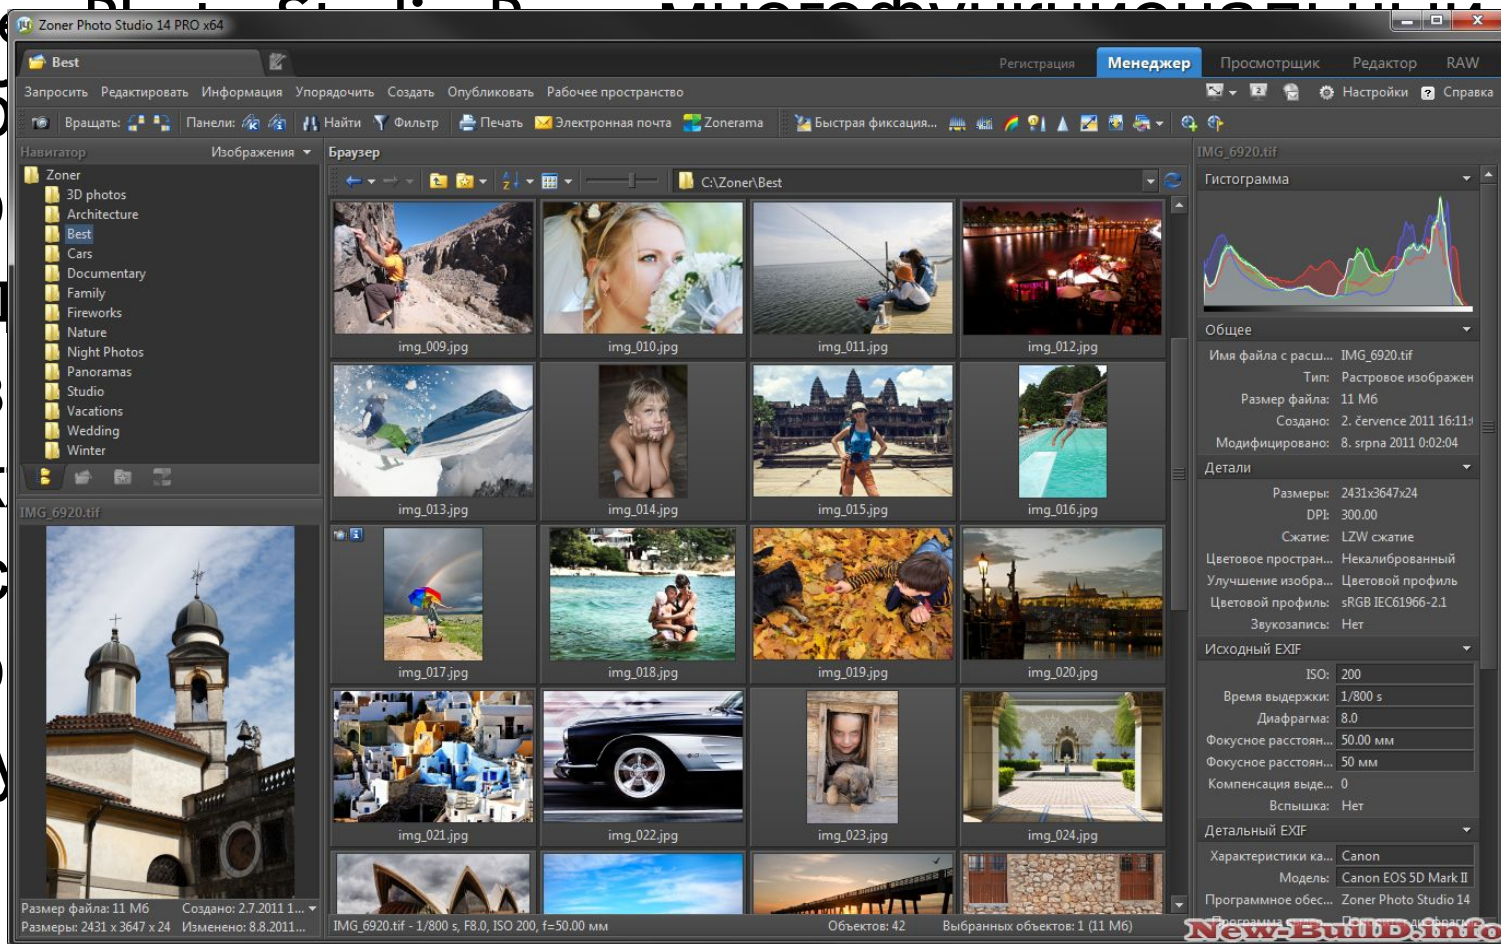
Zoner Photo Studio 14 PRO x64

Best

Регистрация Менеджер Просмотрщик Редактор RAW

Запросить Редактировать Информация Упорядочить Создать Опубликовать Рабочее пространство

Настройки Справка

Вращать: Панели: Найти Фильтр Печать Электронная почта Zonerama Быстрая фиксация...

Навигатор Изображения

Zoner
3D photos
Architecture
Best
Cars
Documentary
Family
Fireworks
Nature
Night Photos
Panoramas
Studio
Vacations
Wedding
Winter

IMG_6920.tif

Размер файла: 11 Мб Создано: 2.7.2011 1...
Размеры: 2431 x 3647 x 24 Изменено: 8.8.2011...

Браузер

C:\Zoner\Best

img_009.jpg
img_010.jpg
img_011.jpg
img_012.jpg
img_013.jpg
img_014.jpg
img_015.jpg
img_016.jpg
img_017.jpg
img_018.jpg
img_019.jpg
img_020.jpg
img_021.jpg
img_022.jpg
img_023.jpg
img_024.jpg

IMG_6920.tif - 1/800 s, F8.0, ISO 200, f=50.00 мм Объектов: 42 Выбранных объектов: 1 (11 Мб)

IMG_6920.tif

Гистограмма

Общее

Имя файла с расш... IMG_6920.tif
Тип: Растровое изображен
Размер файла: 11 Мб
Создано: 2. července 2011 16:11:
Модифицировано: 8. srpna 2011 0:02:04

Детали

Размеры: 2431x3647x24
DPI: 300.00
Сжатие: LZW сжатие
Цветовое простран... Некалиброванный
Улучшение изобра... Цветовой профиль
Цветовой профиль: sRGB IEC61966-2.1
Звукозапись: Нет

Исходный EXIF

ISO: 200
Время выдержки: 1/800 s
Диафрагма: 8.0
Фокусное расстоян... 50.00 мм
Фокусное расстоян... 50 мм
Компенсация выде... 0
Вспышка: Нет

Детальный EXIF

Характеристики ка... Canon
Модель: Canon EOS 5D Mark II
Программное обес... Zoner Photo Studio 14

New-BuilD.info